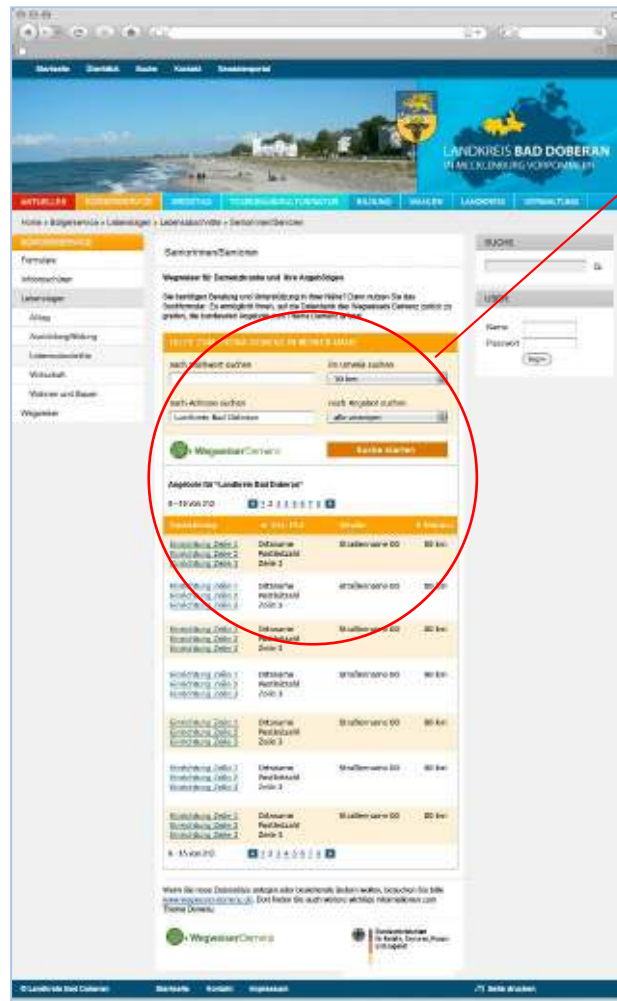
Startseite Übersicht Suche Kontakt Einwohnerportal

LANDKREIS BAD DOBERAN
IN MECKLENBURG-VORPOMMERN

AKTUELLES BÜRGERSERVICE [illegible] TOURISMUS/KULTUR/NATUR BILDUNG WAHLEN LANDKREIS VERWALTUNG

Home » Bürgerservice » Lebenslagen » Lebensabschnitte » Seniorinnen/Senioren

BÜRGERSERVICE
Formulare
Infomaterialien
Lebenslagen
Alltag
Ausbildung/Bildung
Lebensabschnitte
Wirtschaft
Wohnen und Bauen
Wegweiser

Seniorinnen/Senioren

Wegweiser für Demenzkranke und ihre Angehörigen

Sie benötigen Beratung und Unterstützung in Ihrer Nähe? Dann nutzen Sie das Suchformular. Es ermöglicht Ihnen, auf die Datenbank des Wegweisers Demenz zurück zu greifen, die konkreten Angebote zum Thema Demenz an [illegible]

HILFE ZUM THEMA DEMENZ IN MEINER NÄHE

nach Ort/Name suchen
im Umkreis suchen
50 km
nach Adresse suchen
nach Angebot suchen
Landkreis Bad Doberan
alle anzeigen

WegweiserDemenz
Suche starten

Angebote für "Landkreis Bad Doberan"

6 - 10 von 213
1 2 3 4 5 6 7 8

| Einrichtung | PLZ, Ort | Straße | Entfernung |
|---|---|---|---|
| Einrichtung Zeile 1 Einrichtung Zeile 2 Einrichtung Zeile 3 | Ortsname Postleitzahl Zeile 3 | Straßenname 00 | 00 km |
| Einrichtung Zeile 1 Einrichtung Zeile 2 Einrichtung Zeile 3 | Ortsname Postleitzahl Zeile 3 | Straßenname 00 | 00 km |
| Einrichtung Zeile 1 Einrichtung Zeile 2 Einrichtung Zeile 3 | Ortsname Postleitzahl Zeile 3 | Straßenname 00 | 00 km |
| Einrichtung Zeile 1 Einrichtung Zeile 2 Einrichtung Zeile 3 | Ortsname Postleitzahl Zeile 3 | Straßenname 00 | 00 km |
| Einrichtung Zeile 1 Einrichtung Zeile 2 Einrichtung Zeile 3 | Ortsname Postleitzahl Zeile 3 | Straßenname 00 | 00 km |
| Einrichtung Zeile 1 Einrichtung Zeile 2 Einrichtung Zeile 3 | Ortsname Postleitzahl Zeile 3 | Straßenname 00 | 00 km |
| Einrichtung Zeile 1 Einrichtung Zeile 2 Einrichtung Zeile 3 | Ortsname Postleitzahl Zeile 3 | Straßenname 00 | 00 km |

6 - 15 von 213
1 2 3 4 5 6 7 8

Wenn Sie neue Datensätze anlegen oder bearbeiten lassen wollen, besuchen Sie bitte www.wegweiser-demenz.de. Dort finden Sie auch weitere wichtige Informationen zum Thema Demenz.

WegweiserDemenz

Bundesministerium für Familie, Senioren, Frauen und Jugend

SUCHE
Go

LOGIN
Name
Passwort
login

© Landkreis Bad Doberan Startseite Kontakt Impressum Seite drucken